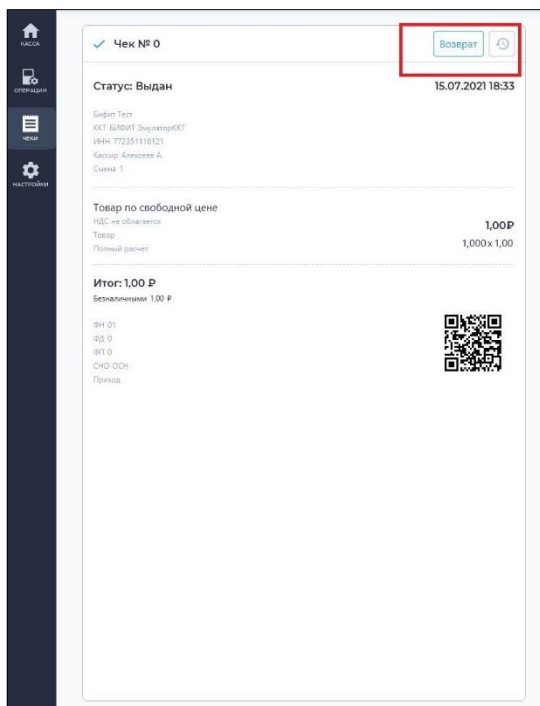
КАССА
ОПЕРАЦИИ
ЧЕКИ
НАСТРОЙКИ

✓ Чек № 0

Возврат

Статус: Выдан

15.07.2021 18:33

Бифит Тест
ККТ БИФИТ ЭмуляторККТ
ИНН 772351116121
Кассир: Алексеев А.
Смена 1

Товар по свободной цене
НДС не облагается
Товар
Полный расчет

1,00₽
1,000 x 1,00

Итог: 1,00 ₽
Безналичными 1,00 ₽

ФН 01
ФД 0
ФП 0
СНО ОСН
Приход